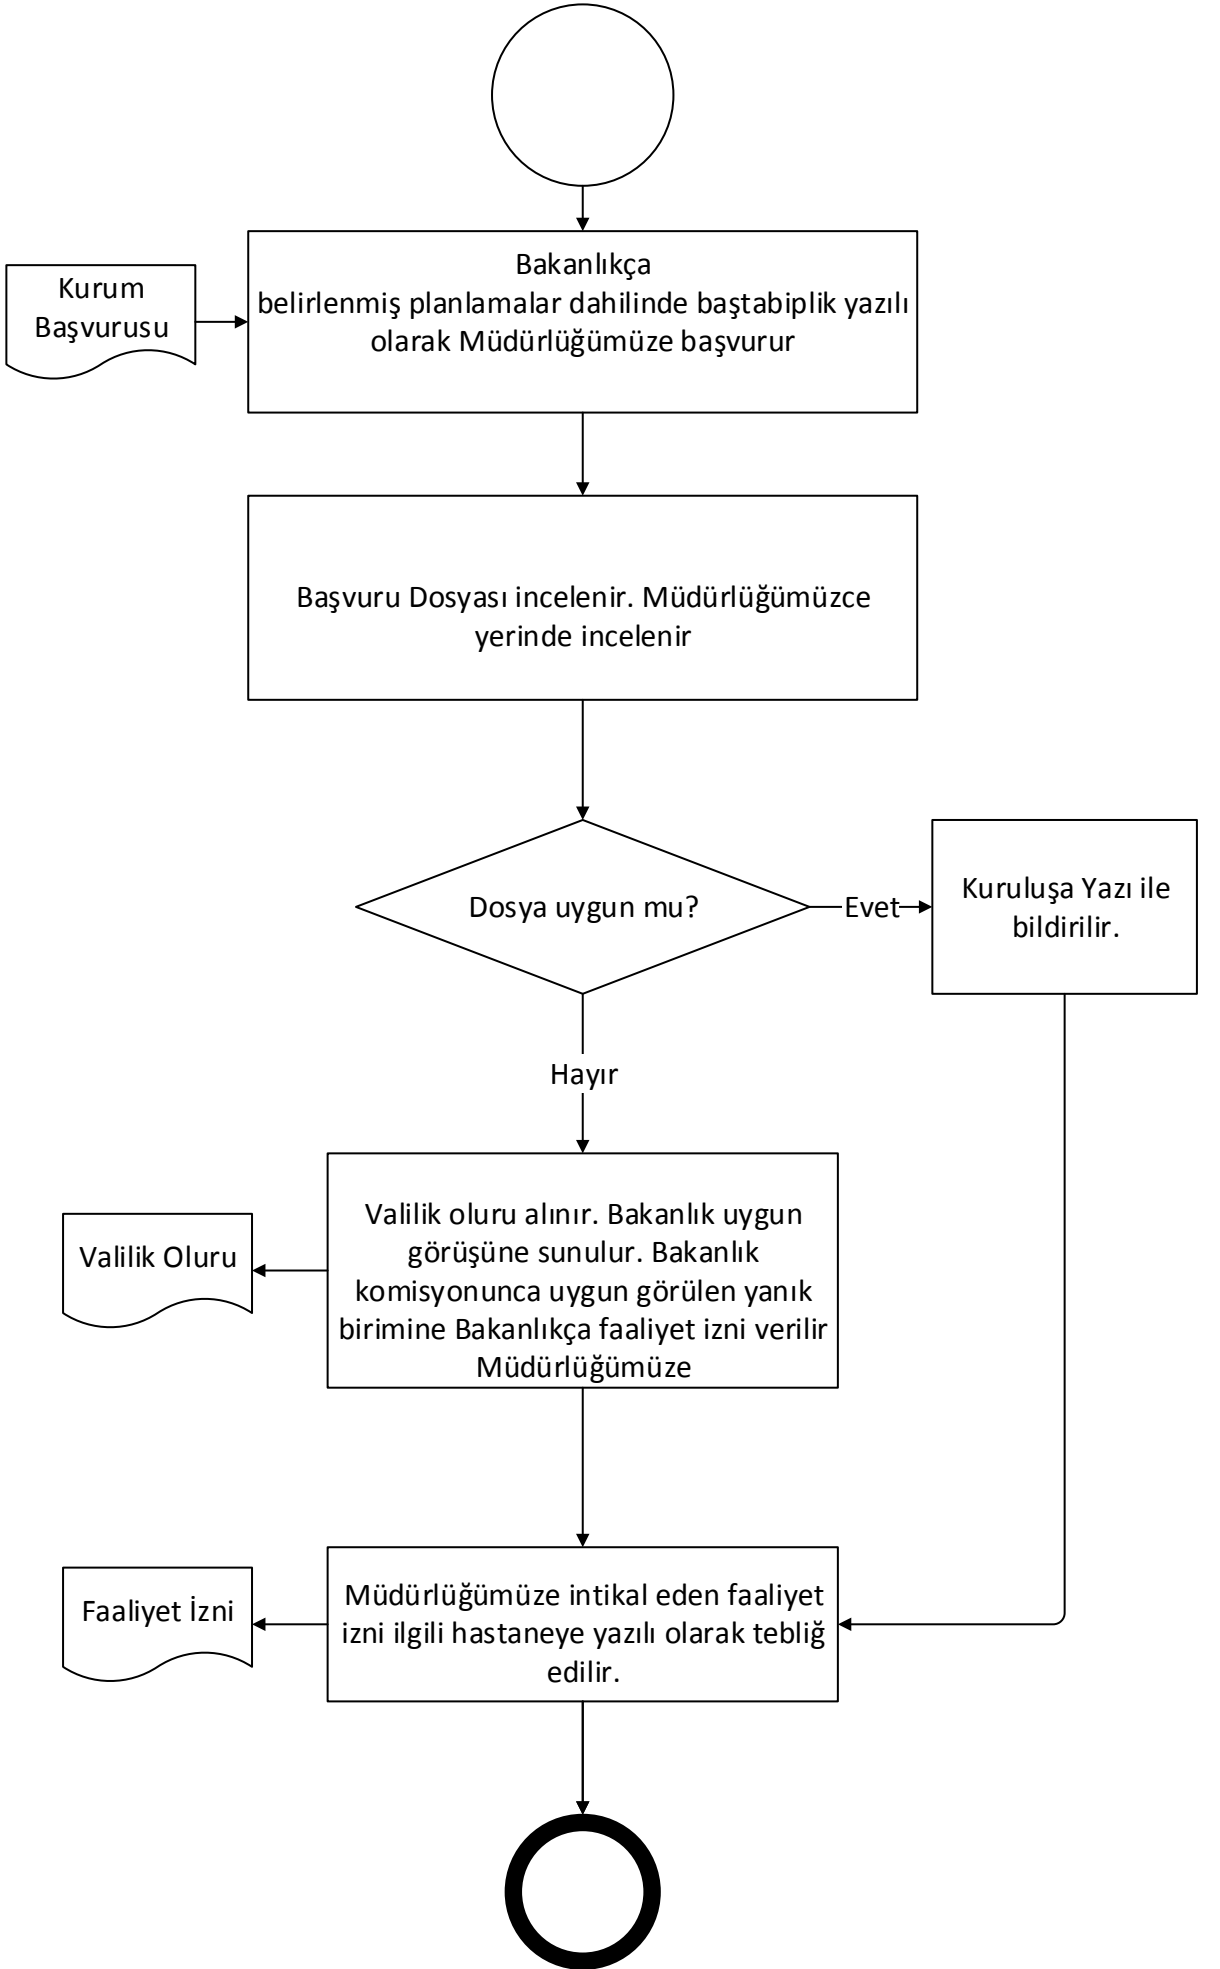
Kurum Başvurusu

Bakanlıkça
belirlenmiş planlamalar dahilinde baştabiplik yazılı olarak Müdürlüğümüze başvurur

Başvuru Dosyası incelenir. Müdürlüğümüzce yerinde incelenir

Dosya uygun mu?

Evet

Kuruluşa Yazı ile bildirilir.

Hayır

Valilik Oluru

Valilik oluru alınır. Bakanlık uygun görüşüne sunulur. Bakanlık komisyonunca uygun görülen yanık birimine Bakanlıkça faaliyet izni verilir Müdürlüğümüze

Faaliyet İzni

Müdürlüğümüze intikal eden faaliyet izni ilgili hastaneye yazılı olarak tebliğ edilir.